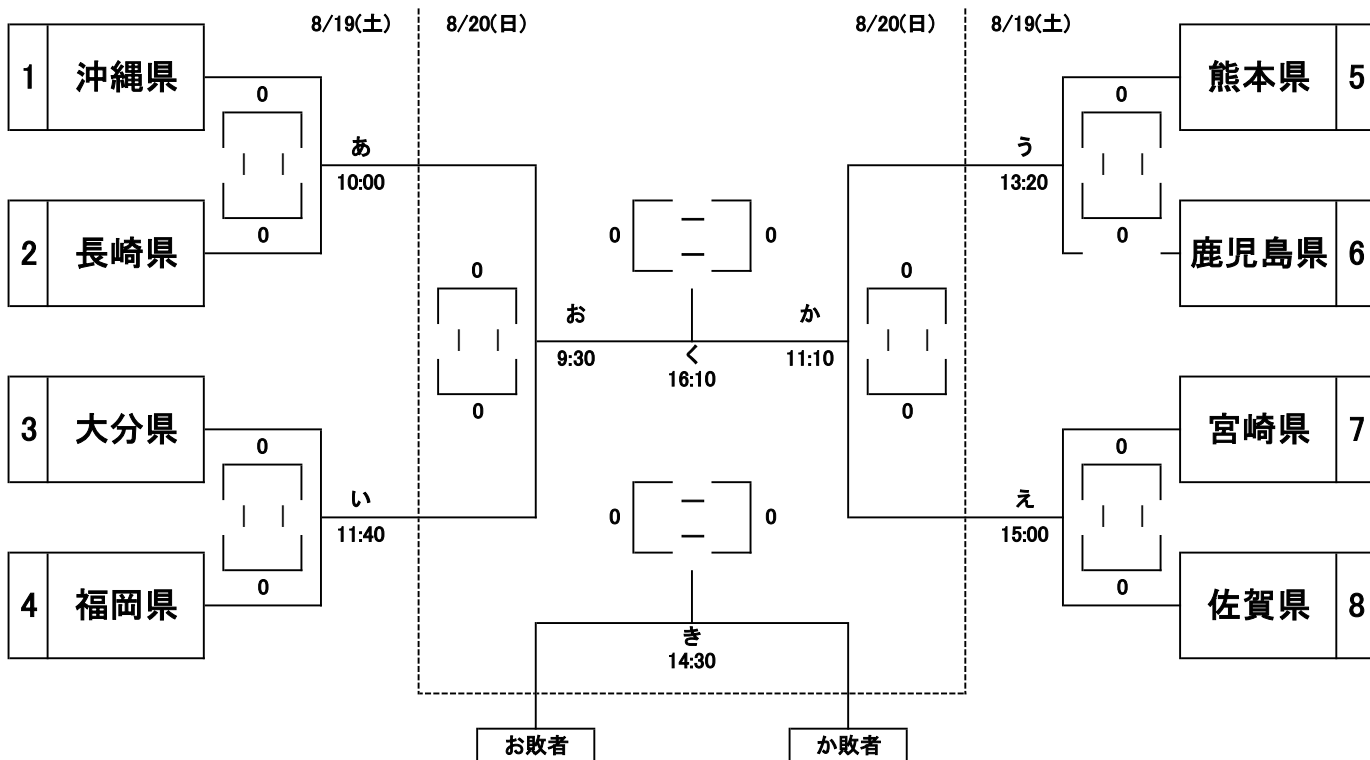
8/19(土)

8/20(日)

8/20(日)

8/19(土)

1 沖縄県

0

あ
10:00

0

2 長崎県

3 大分県

0

い
11:40

0

4 福岡県

0

0

お
9:30

0 ー ー 0

く
16:10

0 ー ー 0

き
14:30

か
11:10

0

0

熊本県 5

0

う
13:20

0

鹿児島県 6

宮崎県 7

0

え
15:00

0

佐賀県 8

お敗者

か敗者